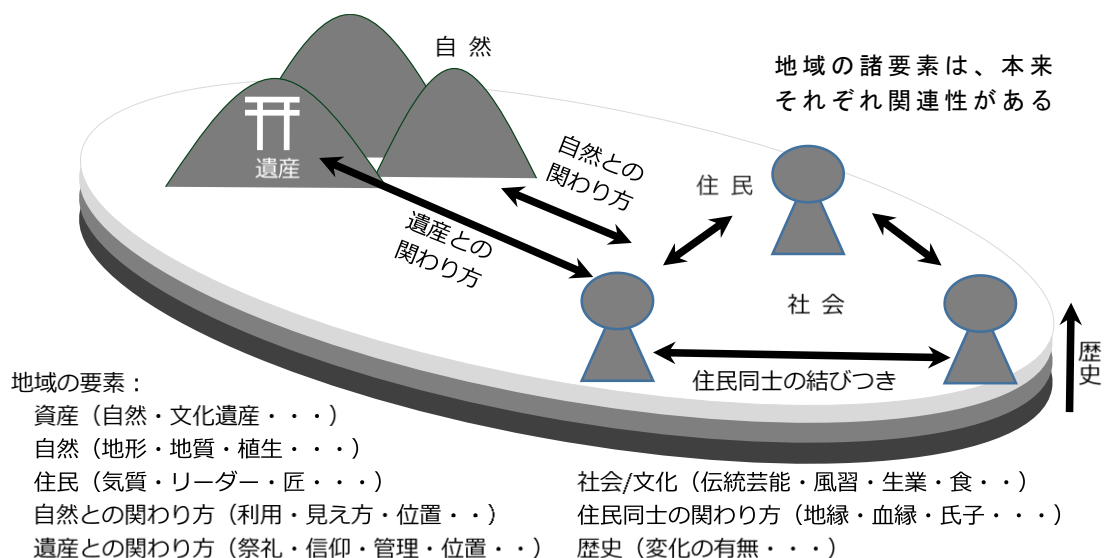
自 然

地域の諸要素は、本来
それぞれ関連性がある

遺産

自然との
関わり方

住 民

遺産との
関わり方

社 会

歴
史

住民同士の結びつき

地域の要素：
資産（自然・文化遺産・・・）
自然（地形・地質・植生・・・）
住民（気質・リーダー・匠・・・）
自然との関わり方（利用・見え方・位置・・）
遺産との関わり方（祭礼・信仰・管理・位置・・）

社会/文化（伝統芸能・風習・生業・食・・）
住民同士の関わり方（地縁・血縁・氏子・・・）
歴史（変化の有無・・・）